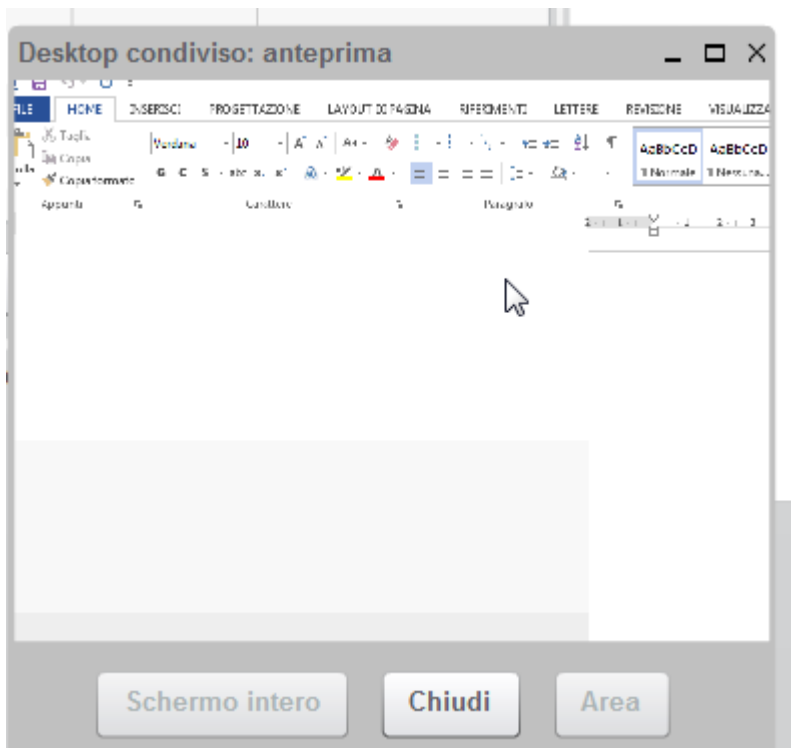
Desktop condiviso: anteprima

FILE HOME INSERISCI PROGETTAZIONE LAYOUT DI PAGINA RIFERIMENTI LETTERE REVISIONE VISUALIZZA

Taglia
Copia
Copia formato
Verdana 10
G C S abc $x_2$ $x^2$
AaBbCcD AaBbCcD
¶ Normale ¶ Nessun...
Appunti Carattere Paragrafo

Schermo intero Chiudi Area